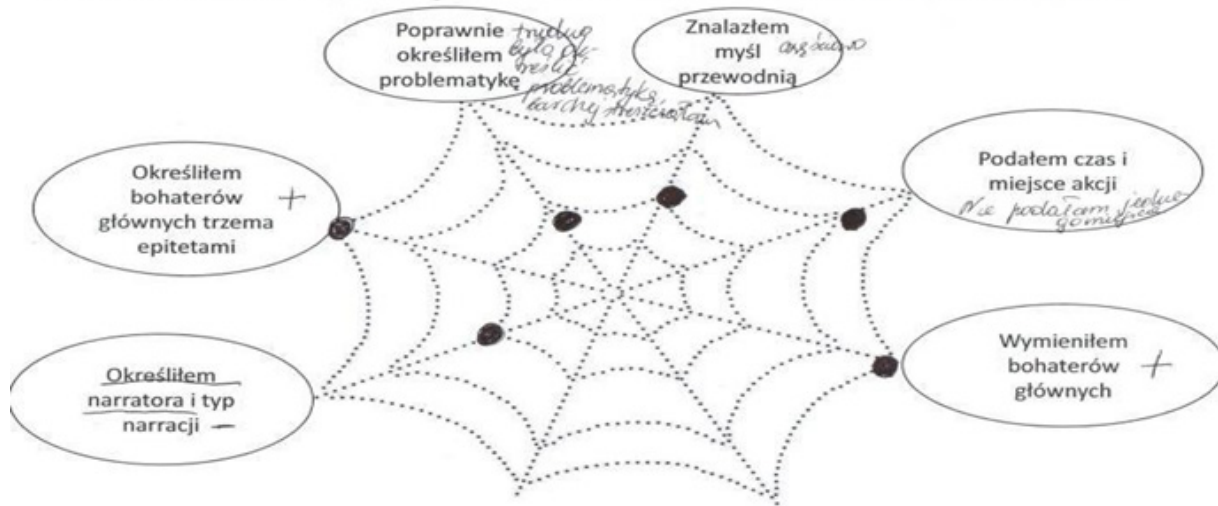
Poprawnie określiłem problematykę trudno było określić problematykę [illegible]

Znalazłem myśl przewodnią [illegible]

Określiłem bohaterów głównych trzema epitetami +

Podałem czas i miejsce akcji Nie podałam jednego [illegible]

Określiłem narratora i typ narracji −

Wymieniłem bohaterów głównych +